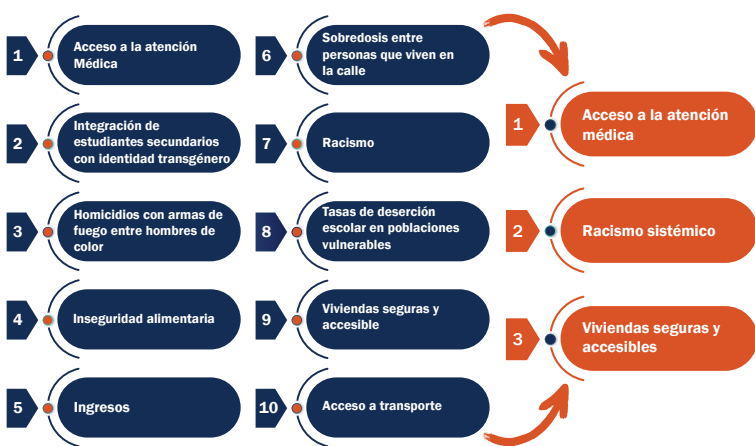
1 Acceso a la atención Médica

2 Integración de estudiantes secundarios con identidad transgénero

3 Homicidios con armas de fuego entre hombres de color

4 Inseguridad alimentaria

5 Ingresos

6 Sobredosis entre personas que viven en la calle

7 Racismo

8 Tasas de deserción escolar en poblaciones vulnerables

9 Viviendas seguras y accesible

10 Acceso a transporte

1 Acceso a la atención médica

2 Racismo sistémico

3 Viviendas seguras y accesibles